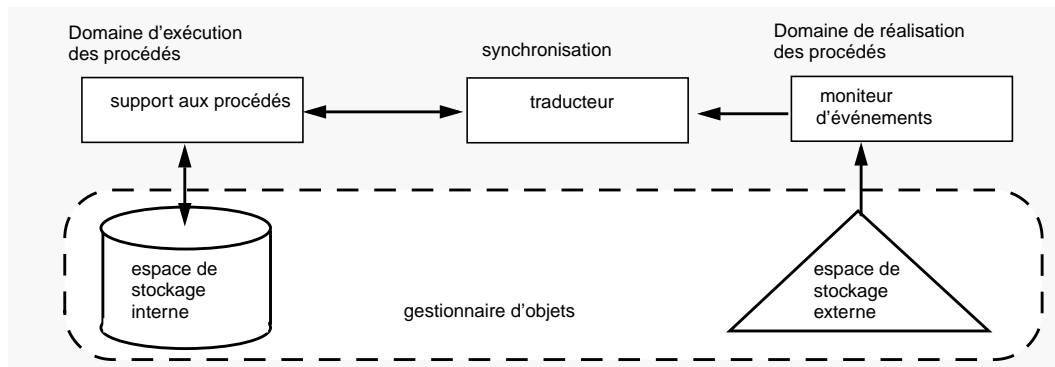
Domaine d'exécution des procédés

synchronisation

Domaine de réalisation des procédés

support aux procédés

traducteur

moniteur d'événements

espace de stockage interne

gestionnaire d'objets

espace de stockage externe